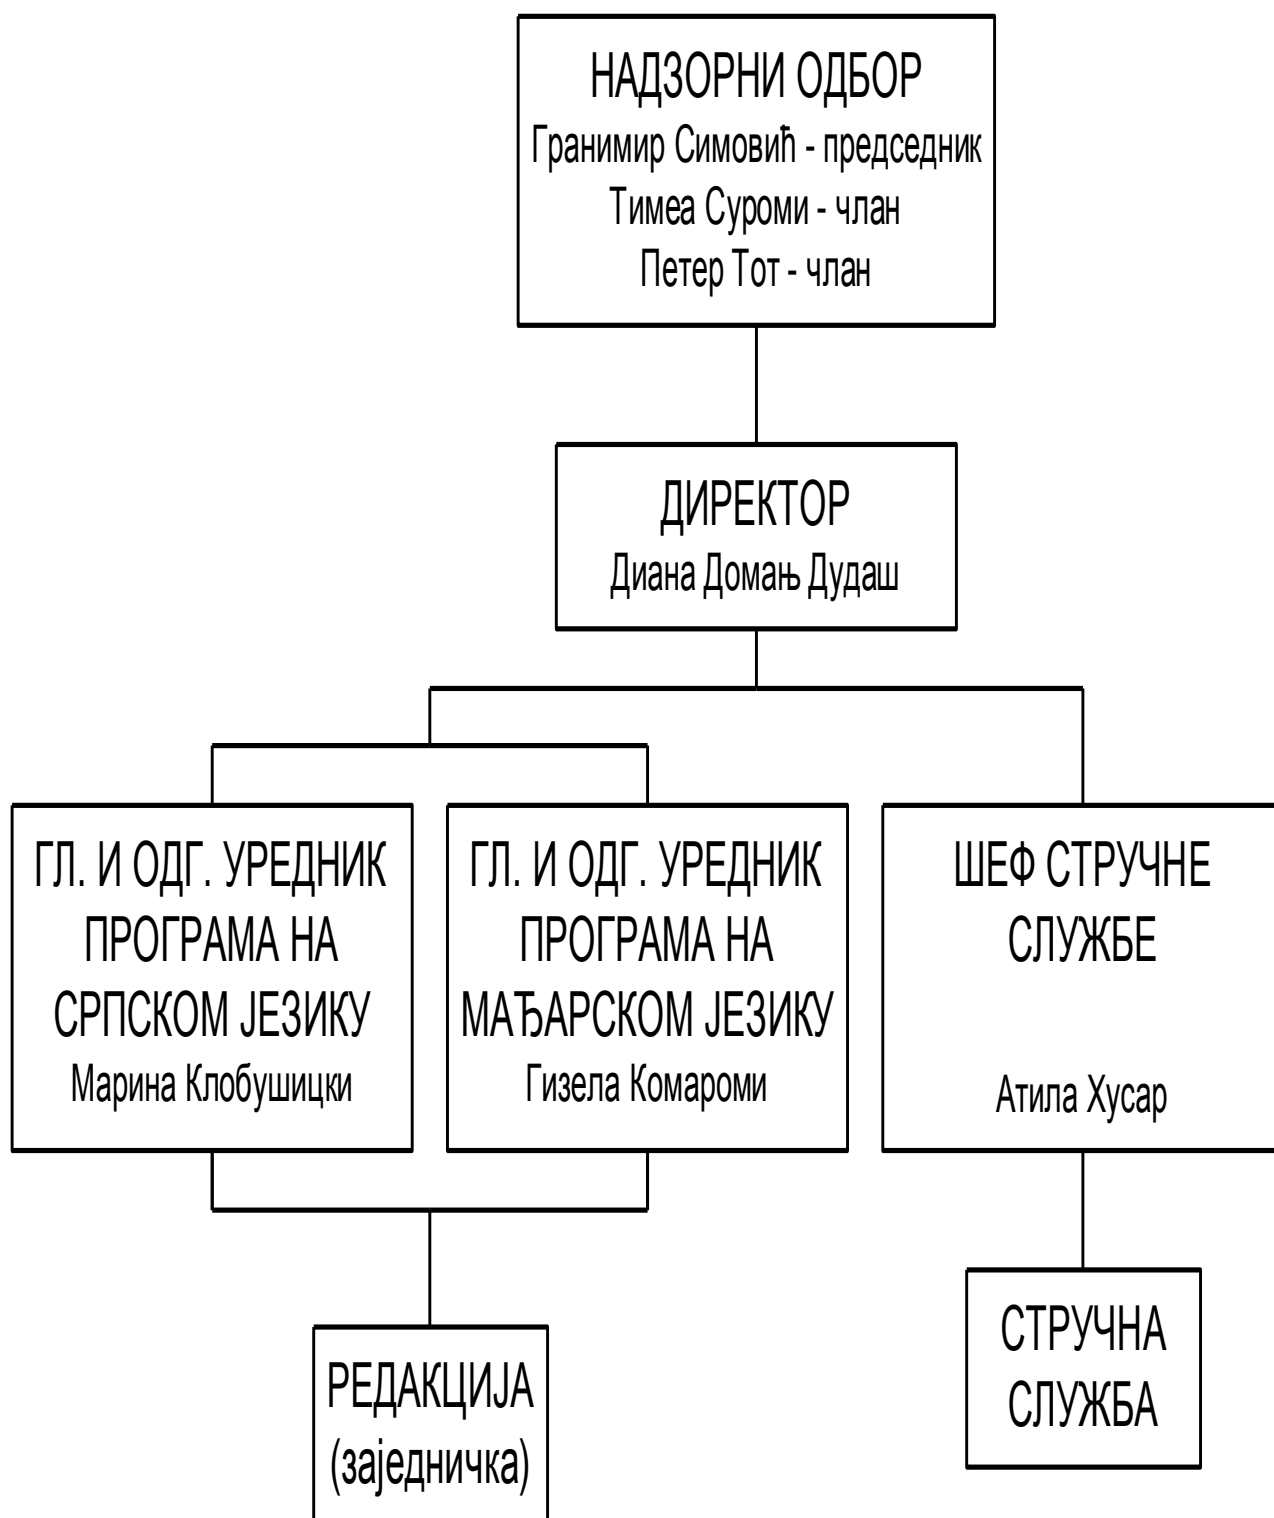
НАДЗОРНИ ОДБОР
Гранимир Симовић - председник
Тимеа Суроми - члан
Петер Тот - члан

ДИРЕКТОР
Диана Домањ Дудаш

ГЛ. И ОДГ. УРЕДНИК ПРОГРАМА НА СРПСКОМ ЈЕЗИКУ
Марина Клобушицки

ГЛ. И ОДГ. УРЕДНИК ПРОГРАМА НА МАЂАРСКОМ ЈЕЗИКУ
Гизела Комароми

ШЕФ СТРУЧНЕ СЛУЖБЕ
Атила Хусар

РЕДАКЦИЈА (заједничка)

СТРУЧНА СЛУЖБА